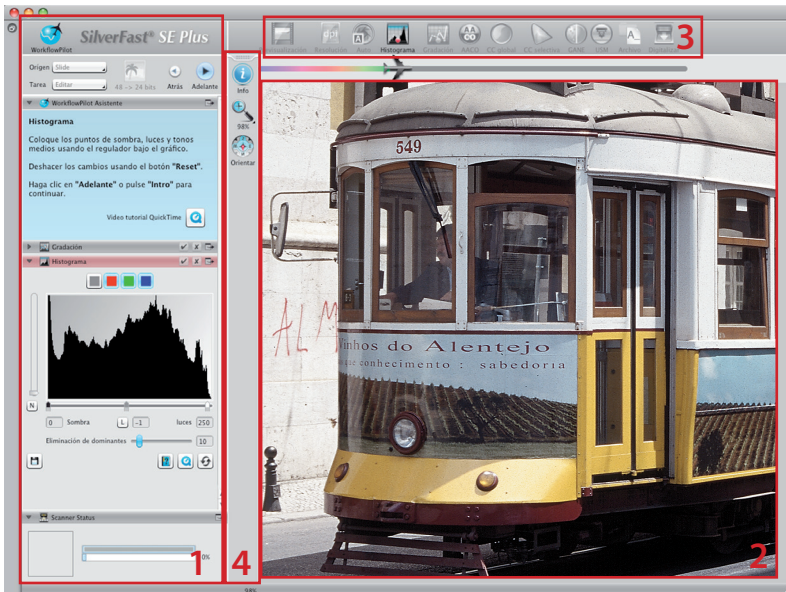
WorkflowPilot SilverFast® SE Plus

Origen Slide
Tarea Editar
48 -> 24 bits Atrás Adelante

WorkflowPilot Asistente

Histograma

Coloque los puntos de sombra, luces y tonos medios usando el regulador bajo el gráfico.

Deshacer los cambios usando el botón "Reset".

Haga clic en "Adelante" o pulse "Intro" para continuar.

Video tutorial QuickTime

Gradación
Histograma

N
0 Sombra L -1 luces 250
Eliminación de dominantes 10

Scanner Status
0%

1

Info
98%
Orientar

4

Prévisualización Resolución Auto Histograma Gradación AACO CC global CC selectiva GANE USM Archivo Digitalizar

3

549

Vinhos do Alentejo
conhecimento : sabedoria

2

98%